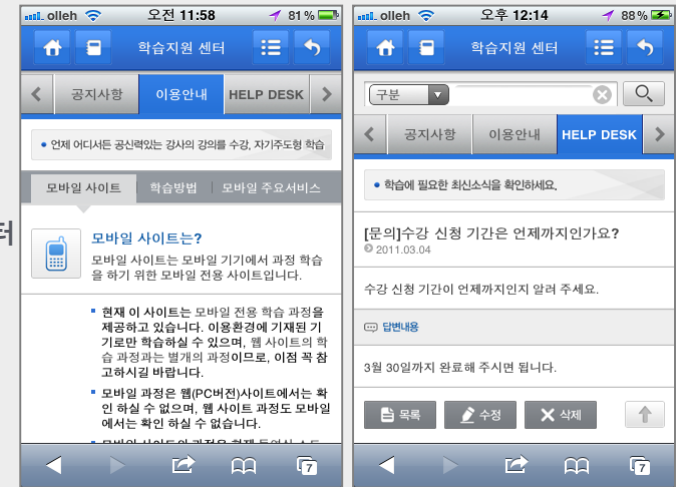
olleh 오전 11:58 81 %

학습지원 센터

공지사항 이용안내 HELP DESK

● 언제 어디서든 공신력있는 강사의 강의를 수강, 자기주도형 학습

모바일 사이트 학습방법 모바일 주요서비스

모바일 사이트는?

모바일 사이트는 모바일 기기에서 과정 학습을 하기 위한 모바일 전용 사이트입니다.

■ 현재 이 사이트는 모바일 전용 학습 과정을 제공하고 있습니다. 이용환경에 기재된 기기로만 학습하실 수 있으며, 웹 사이트의 학습 과정과는 별개의 과정이므로, 이점 꼭 참고하시길 바랍니다.

■ 모바일 과정은 웹(PC버전)사이트에서는 확인 하실 수 없으며, 웹 사이트 과정도 모바일에서는 확인 하실 수 없습니다.

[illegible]

7

터

olleh 오후 12:14 88 %

학습지원 센터

구분

공지사항 이용안내 HELP DESK

● 학습에 필요한 최신소식을 확인하세요.

[문의]수강 신청 기간은 언제까지인가요?
2011.03.04

수강 신청 기간이 언제까지인지 알려 주세요.

답변내용

3월 30일까지 완료해 주시면 됩니다.

목록 수정 삭제

7